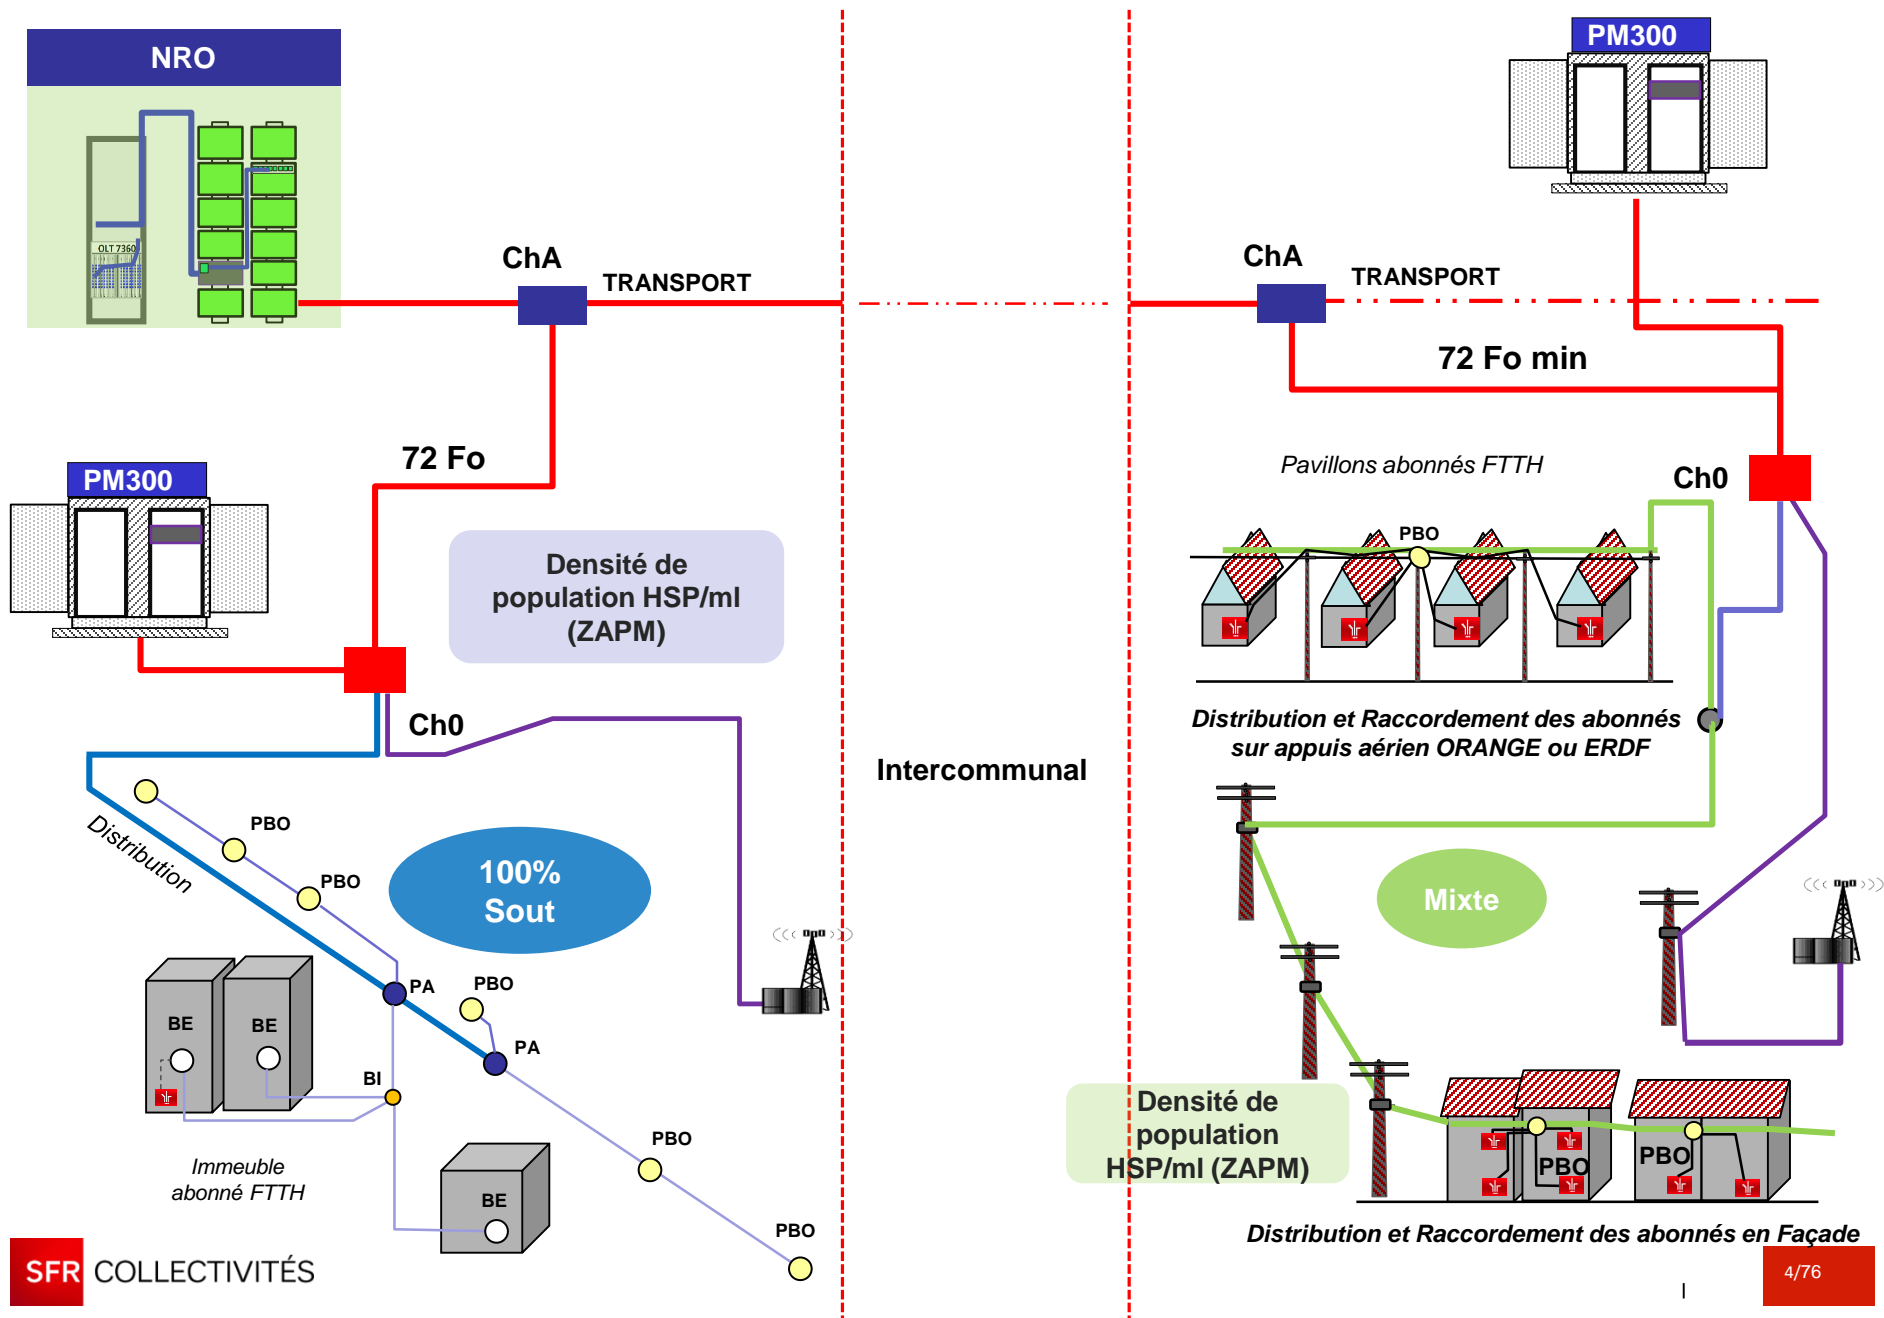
NRO

OLT 7360

ChA

TRANSPORT

72 Fo

PM300

Densité de population HSP/ml (ZAPM)

Ch0

Distribution

PBO

PBO

100% Sout

PA

PBO

PA

BE

BE

BI

PBO

BE

Immeuble abonné FTTH

PBO

SFR COLLECTIVITÉS

Intercommunal

PM300

ChA

TRANSPORT

72 Fo min

Pavillons abonnés FTTH

Ch0

PBO

Distribution et Raccordement des abonnés sur appuis aérien ORANGE ou ERDF

Mixte

Densité de population HSP/ml (ZAPM)

PBO

PBO

Distribution et Raccordement des abonnés en Façade

4/76